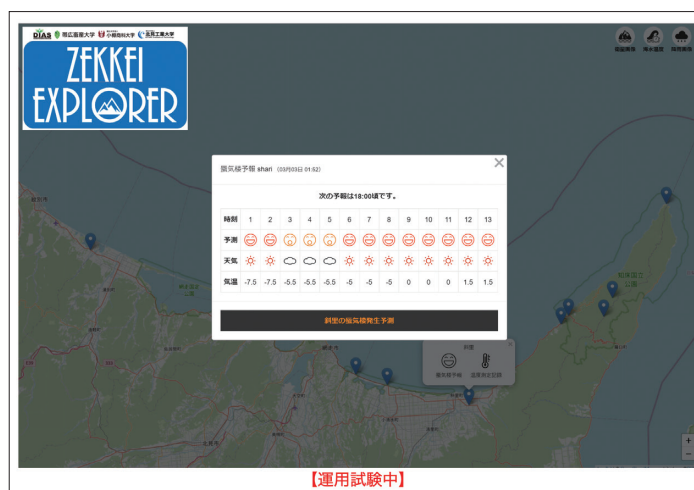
DIAS 帯広畜産大学 小樽商科大学 北見工業大学

ZEKKEI EXPLORER

蜃気楼予報 shari (03月03日 01:52)

次の予報は18:00頃です。

| 時刻 | 1 | 2 | 3 | 4 | 5 | 6 | 7 | 8 | 9 | 10 | 11 | 12 | 13 |
|---|---|---|---|---|---|---|---|---|---|---|---|---|---|
| 予測 | | | | | | | | | | | | | |
| 天気 | | | | | | | | | | | | | |
| 気温 | -7.5 | -7.5 | -5.5 | -5.5 | -5.5 | -5 | -5 | -5 | 0 | 0 | 0 | 1.5 | 1.5 |

斜里の蜃気楼発生予測

斜里
蜃気楼予報 温度測定記録

知床国立公園

【運用試験中】